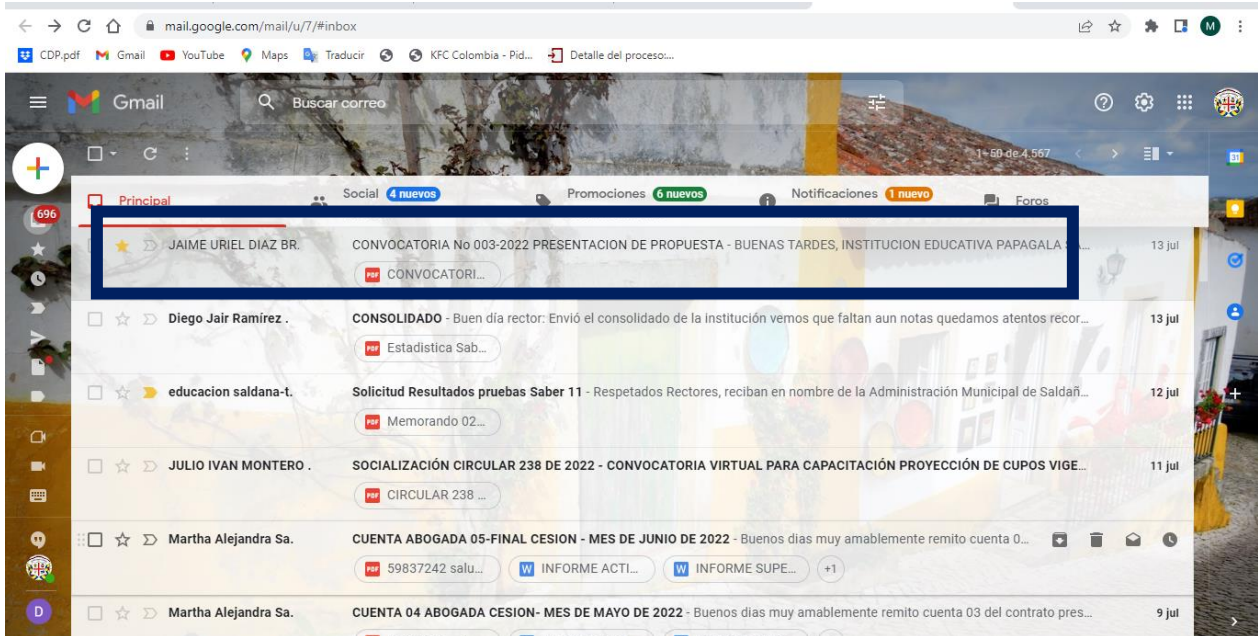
mail.google.com/mail/u/7/#inbox

CDP.pdf Gmail YouTube Maps Traducir KFC Colombia - Pid... Detalle del proceso:...

Gmail Buscar correo

1–50 de 4.567

Principal Social 4 nuevos Promociones 6 nuevos Notificaciones 1 nuevo Foros

696

JAIME URIEL DIAZ BR. CONVOCATORIA No 003-2022 PRESENTACION DE PROPUESTA - BUENAS TARDES, INSTITUCION EDUCATIVA PAPAGALA ... 13 jul
CONVOCATORI...

Diego Jair Ramírez . CONSOLIDADO - Buen día rector: Envió el consolidado de la institución vemos que faltan aun notas quedamos atentos recor... 13 jul
Estadistica Sab...

educacion saldana-t. Solicitud Resultados pruebas Saber 11 - Respetados Rectores, reciban en nombre de la Administración Municipal de Saldañ... 12 jul
Memorando 02...

JULIO IVAN MONTERO . SOCIALIZACIÓN CIRCULAR 238 DE 2022 - CONVOCATORIA VIRTUAL PARA CAPACITACIÓN PROYECCIÓN DE CUPOS VIGE... 11 jul
CIRCULAR 238 ...

Martha Alejandra Sa. CUENTA ABOGADA 05-FINAL CESION - MES DE JUNIO DE 2022 - Buenos dias muy amablemente remito cuenta 0...
59837242 salu... INFORME ACTI... INFORME SUPE... +1

Martha Alejandra Sa. CUENTA 04 ABOGADA CESION- MES DE MAYO DE 2022 - Buenos dias muy amablemente remito cuenta 03 del contrato pres... 9 jul

D